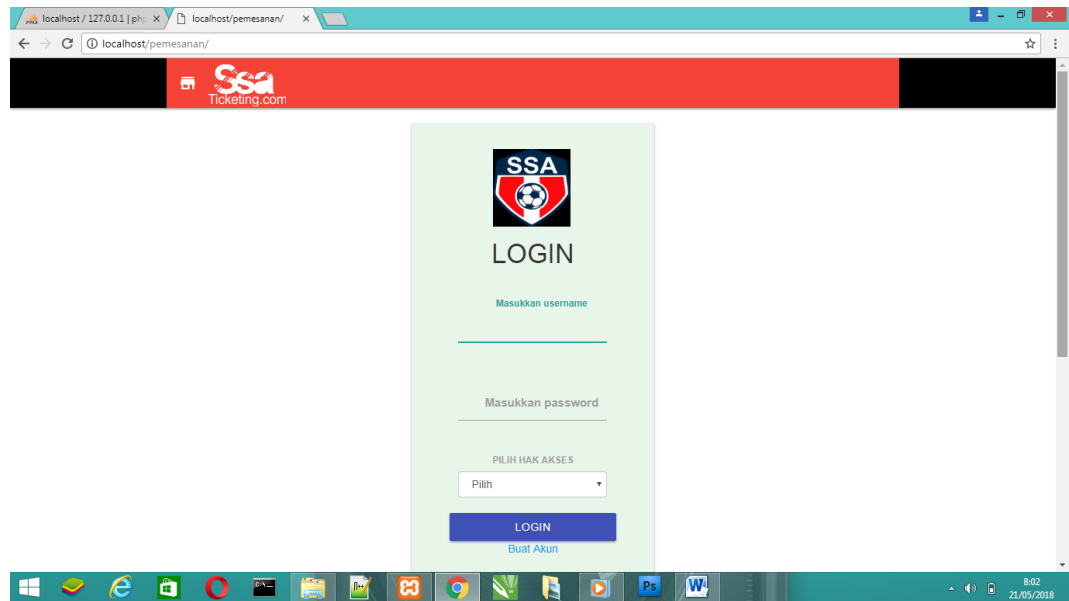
localhost / 127.0.0.1 | php ×
localhost/pemesanan/ ×

localhost/pemesanan/

Ssa
Ticketing.com

SSA

LOGIN

Masukkan username

Masukkan password

PILIH HAK AKSES

Pilih

LOGIN

Buat Akun

Ps

8:02
21/05/2018